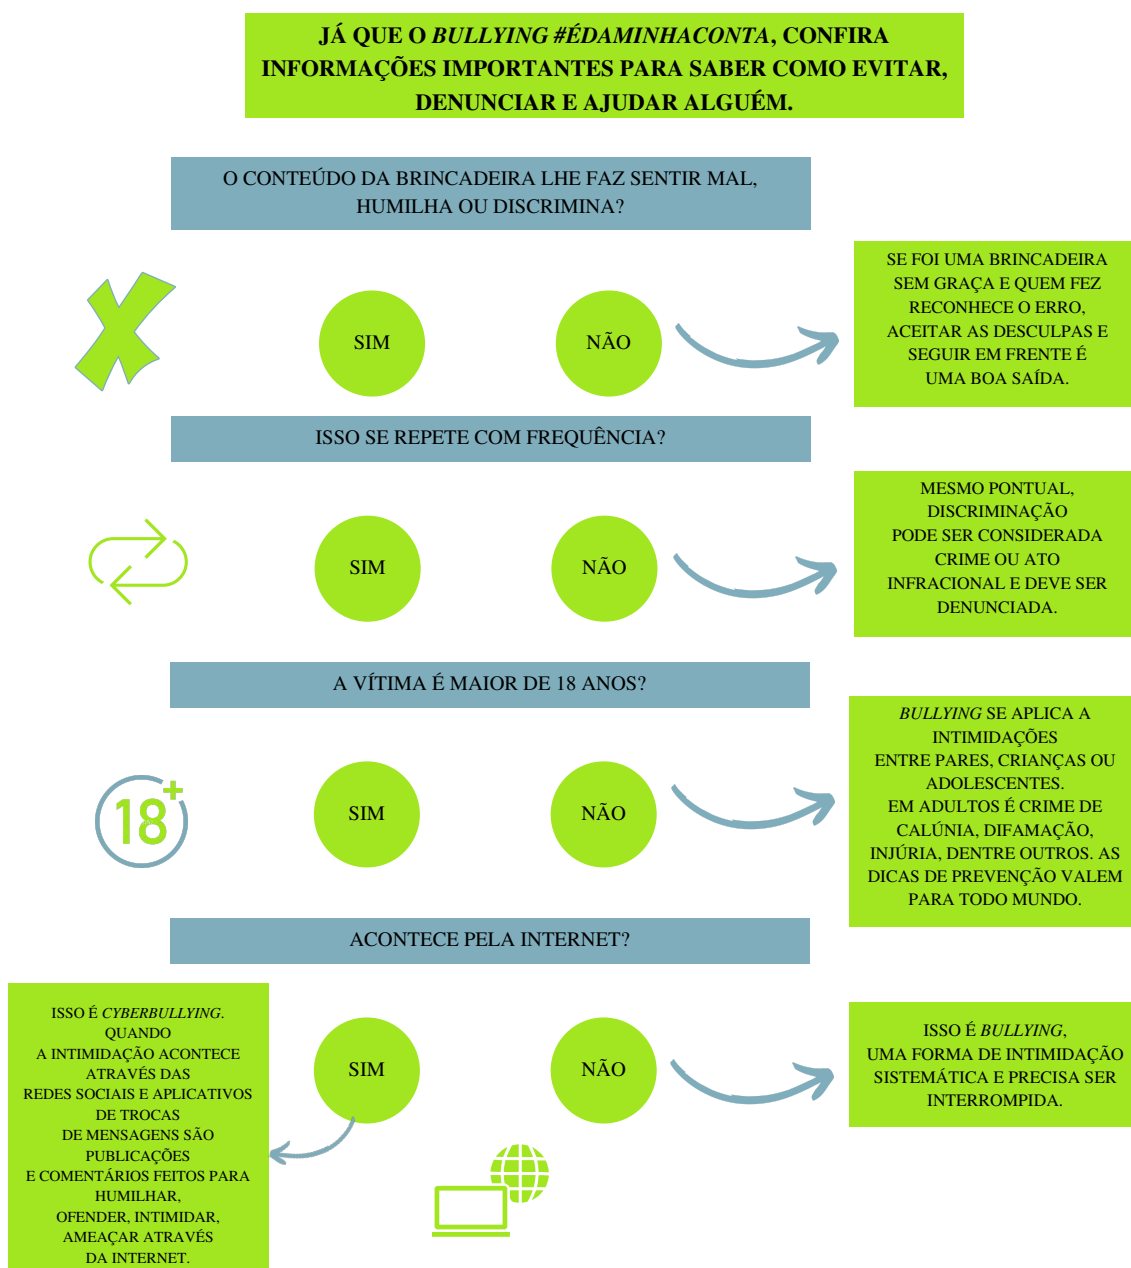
JÁ QUE O BULLYING #ÉDAMINHACONTA, CONFIRA INFORMAÇÕES IMPORTANTES PARA SABER COMO EVITAR, DENUNCIAR E AJUDAR ALGUÉM.

O CONTEÚDO DA BRINCADEIRA LHE FAZ SENTIR MAL, HUMILHA OU DISCRIMINA?

SIM

NÃO

SE FOI UMA BRINCADEIRA SEM GRAÇA E QUEM FEZ RECONHECE O ERRO, ACEITAR AS DESCULPAS E SEGUIR EM FRENTE É UMA BOA SAÍDA.

ISSO SE REPETE COM FREQUÊNCIA?

SIM

NÃO

MESMO PONTUAL, DISCRIMINAÇÃO PODE SER CONSIDERADA CRIME OU ATO INFRACIONAL E DEVE SER DENUNCIADA.

A VÍTIMA É MAIOR DE 18 ANOS?

18+

SIM

NÃO

BULLYING SE APLICA A INTIMIDAÇÕES ENTRE PARES, CRIANÇAS OU ADOLESCENTES. EM ADULTOS É CRIME DE CALÚNIA, DIFAMAÇÃO, INJÚRIA, DENTRE OUTROS. AS DICAS DE PREVENÇÃO VALEM PARA TODO MUNDO.

ACONTECE PELA INTERNET?

ISSO É CYBERBULLYING. QUANDO A INTIMIDAÇÃO ACONTECE ATRAVÉS DAS REDES SOCIAIS E APLICATIVOS DE TROCAS DE MENSAGENS SÃO PUBLICAÇÕES E COMENTÁRIOS FEITOS PARA HUMILHAR, OFENDER, INTIMIDAR, AMEAÇAR ATRAVÉS DA INTERNET.

SIM

NÃO

ISSO É BULLYING, UMA FORMA DE INTIMIDAÇÃO SISTEMÁTICA E PRECISA SER INTERROMPIDA.